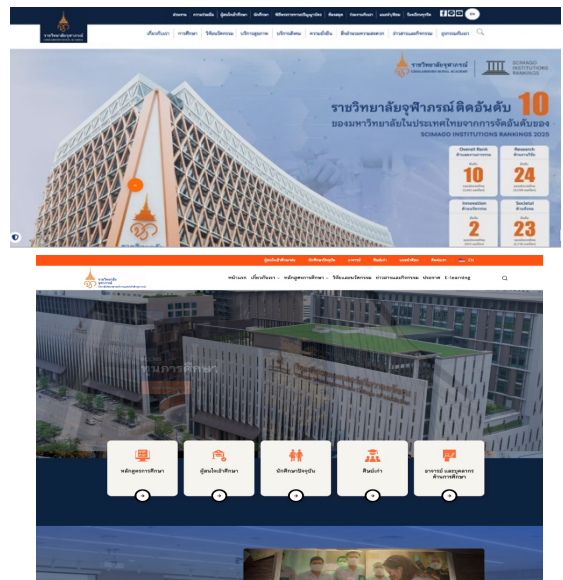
ราชวิทยาลัยจุฬาภรณ์

เกี่ยวกับเรา การศึกษา วิจัยนวัตกรรม บริการสุขภาพ บริการสังคม ความยั่งยืน

ราชวิทยาลัยจุฬาภรณ์ CHULABHORN ROYAL ACADEMY

SCIMAGO INSTITUTIONS RANKINGS

ราชวิทยาลัยจุฬาภรณ์ ติดอันดับ 10 ของมหาวิทยาลัยในประเทศไทยจากการจัดอันดับของ SCIMAGO INSTITUTIONS RANKINGS 2025

Overall Rank
10

Research
24

Innovation
2

Societal
23

EN

หน้าแรก เกี่ยวกับเรา หลักสูตรการศึกษา วิจัยและนวัตกรรม ข่าวสารและกิจกรรม ประกาศ E-learning

หลักสูตรการศึกษา

ผู้สนใจเข้าศึกษา

นักศึกษาปัจจุบัน

ศิษย์เก่า

อาจารย์ และบุคลากรด้านการศึกษา